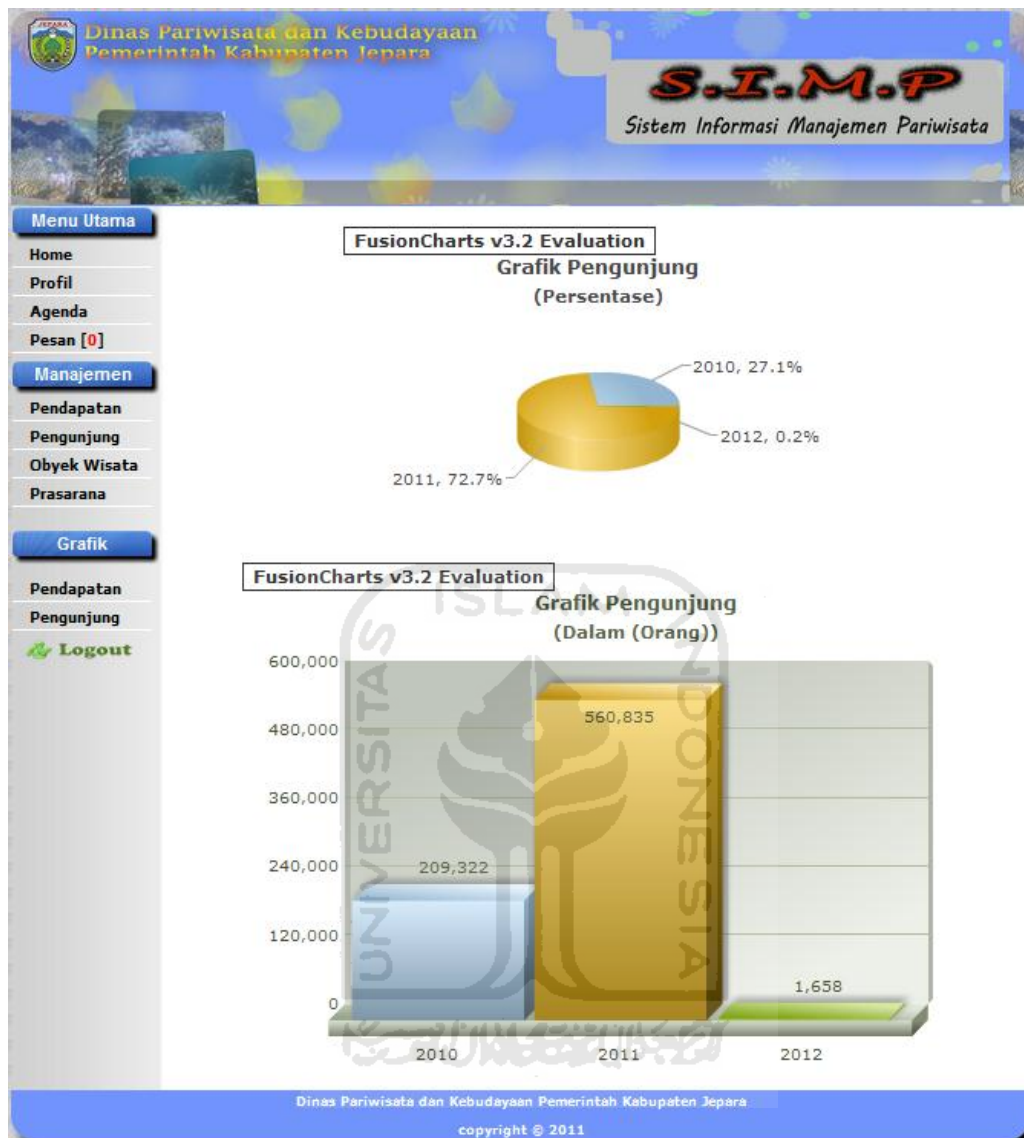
JEPARA

Dinas Pariwisata dan Kebudayaan
Pemerintah Kabupaten Jepara

S.I.M.P
Sistem Informasi Manajemen Pariwisata

Menu Utama
Home
Profil
Agenda
Pesan [0]

Manajemen
Pendapatan
Pengunjung
Obyek Wisata
Prasarana

Grafik
Pendapatan
Pengunjung
Logout

FusionCharts v3.2 Evaluation
Grafik Pengunjung
(Persentase)

2010, 27.1%
2012, 0.2%
2011, 72.7%

FusionCharts v3.2 Evaluation
Grafik Pengunjung
(Dalam (Orang))

600,000
480,000
360,000
240,000
120,000
0

209,322
560,835
1,658

2010
2011
2012

ISLAM UNIVERSITAS INDONESIA

Dinas Pariwisata dan Kebudayaan Pemerintah Kabupaten Jepara
copyright © 2011